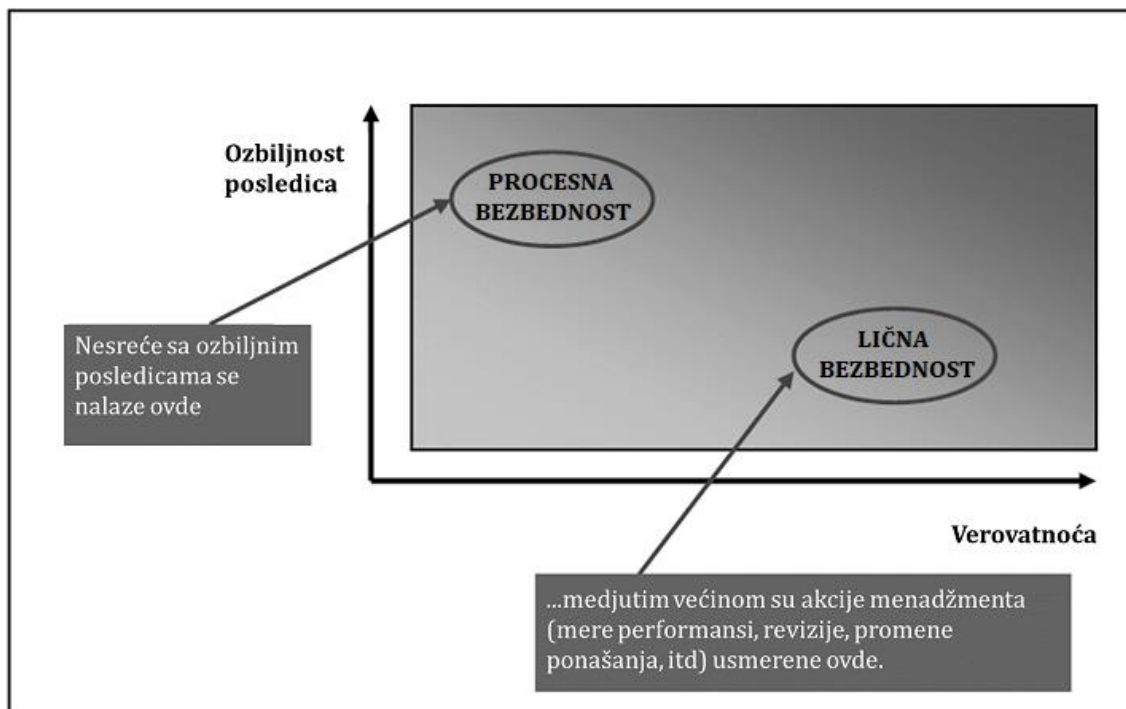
Ozbiljnost posledica

PROCESNA BEZBEDNOST

Nesreće sa ozbiljnim posledicama se nalaze ovde

LIČNA BEZBEDNOST

Verovatnoća

...medjutim većinom su akcije menadžmenta (mere performansi, revizije, promene ponašanja, itd) usmerene ovde.